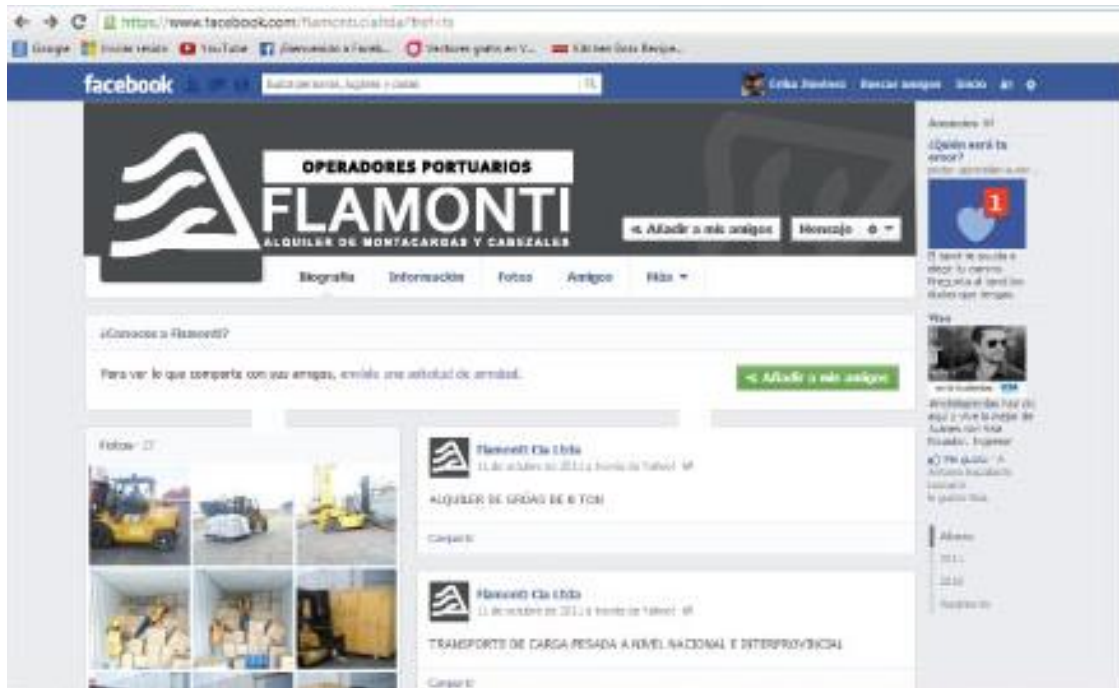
https://www.facebook.com/flamonticialtda/?ref=ts

Google Iniciar sesión YouTube ¡Bienvenido a Faceb... Vectores gratis en V... Kitchen Gods Recipe...

facebook Buscar personas, lugares y cosas Erika Jiménez Buscar amigos Inicio

OPERADORES PORTUARIOS
FLAMONTI
ALQUILER DE MONTACARGAS Y CABEZALES

+ Añadir a mis amigos Mensaje

Biografía Información Fotos Amigos Más

¿Conoces a Flamonti?

Para ver lo que comparte con sus amigos, envíale una solicitud de amistad.

+ Añadir a mis amigos

Fotos · 27

Flamonti Cia Ltda
11 de octubre de 2013 a través de Yahoo!

ALQUILER DE GRÚAS DE 8 TON

Compartir

Flamonti Cia Ltda
11 de octubre de 2013 a través de Yahoo!

TRANSPORTE DE CARGA PESADA A NIVEL NACIONAL E INTERPROVINCIAL

Compartir

Anuncios
¿Quién será tu amor?
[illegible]

1

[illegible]

Visa

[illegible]

Me gusta · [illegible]

Ahora
2013
2012
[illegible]